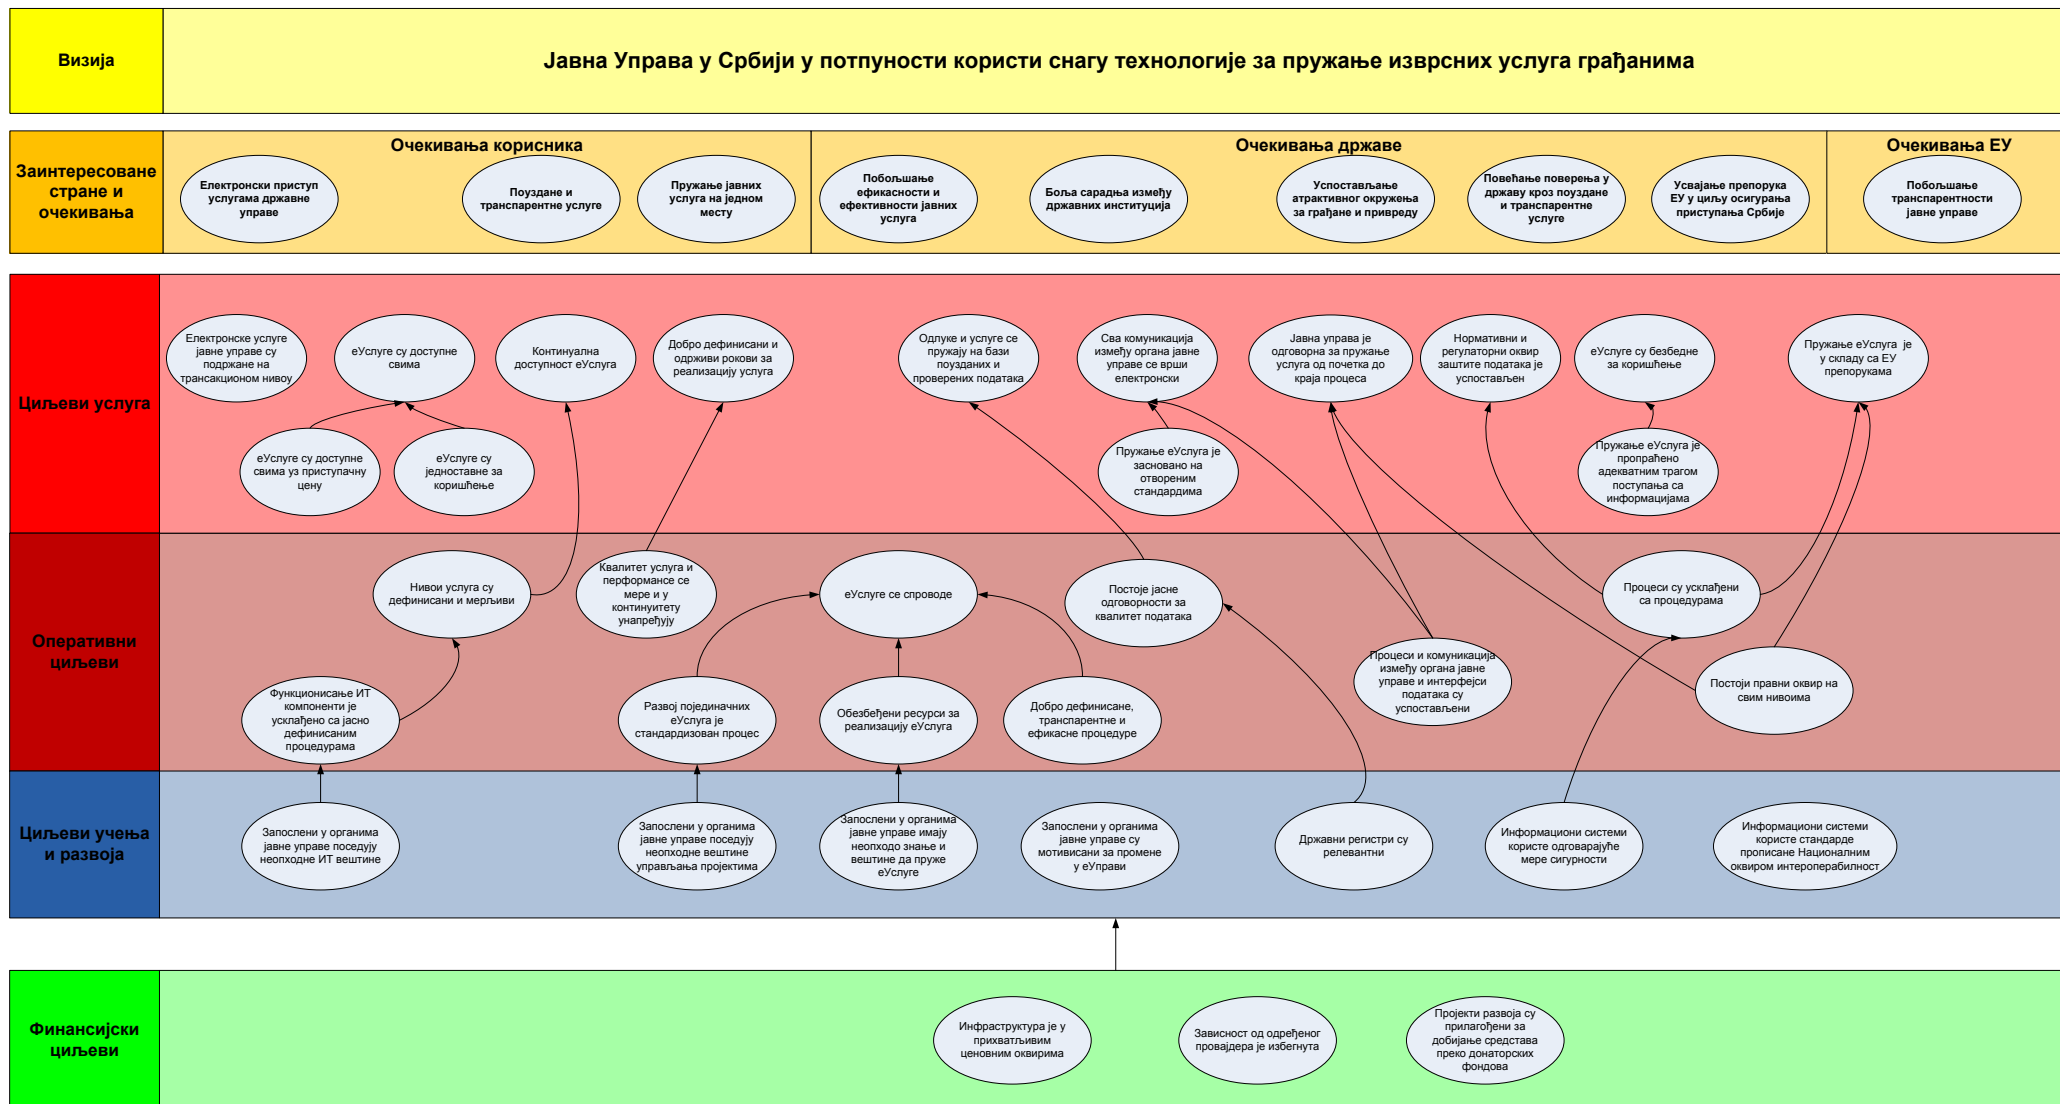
Визија

Јавна Управа у Србији у потпуности користи снагу технологије за пружање изврсних услуга грађанима

Заинтересоване стране и очекивања

Очекивања корисника

Електронски приступ услугама државне управе

Поуздане и транспарентне услуге

Пружање јавних услуга на једном месту

Очекивања државе

Побољшање ефикасности и ефективности јавних услуга

Боља сарадња између државних институција

Успостављање атрактивног окружења за грађане и привреду

Повећање поверења у државу кроз поуздане и транспарентне услуге

Усвајање препорука ЕУ у циљу осигурања приступања Србије

Очекивања ЕУ

Побољшање транспарентности јавне управе

Циљеви услуга

Електронске услуге јавне управе су подржане на трансакционом нивоу

еУслуге су доступне свима

Континуална доступност еУслуга

Добро дефинисани и одрживи рокови за реализацију услуга

Одлуке и услуге се пружају на бази поузданих и проверених података

Сва комуникација између органа јавне управе се врши електронски

Јавна управа је одговорна за пружање услуга од почетка до краја процеса

Нормативни и регулаторни оквир заштите података је успостављен

еУслуге су безбедне за коришћење

Пружање еУслуга је у складу са ЕУ препорукама

еУслуге су доступне свима уз приступачну цену

еУслуге су једноставне за коришћење

Пружање еУслуга је засновано на отвореним стандардима

Пружање еУслуга је пропраћено адекватним трагом поступања са информацијама

Оперативни циљеви

Нивои услуга су дефинисани и мерљиви

Квалитет услуга и перформансе се мере и у континуитету унапређују

еУслуге се спроводе

Постоје јасне одговорности за квалитет података

Процеси су усклађени са процедурама

Процеси и комуникација између органа јавне управе и интерфејси података су успостављени

Постоји правни оквир на свим нивоима

Функционисање ИТ компоненти је усклађено са јасно дефинисаним процедурама

Развој појединачних еУслуга је стандардизован процес

Обезбеђени ресурси за реализацију еУслуга

Добро дефинисане, транспарентне и ефикасне процедуре

Циљеви учења и развоја

Запослени у органима јавне управе поседују неопходне ИТ вештине

Запослени у органима јавне управе поседују неопходне вештине управљања пројектима

Запослени у органима јавне управе имају неопходно знање и вештине да пруже еУслуге

Запослени у органима јавне управе су мотивисани за промене у еУправи

Државни регистри су релевантни

Информациони системи користе одговарајуће мере сигурности

Информациони системи користе стандарде прописане Националним оквиром интероперабилност

Финансијски циљеви

Инфраструктура је у прихватљивим ценовним оквирима

Зависност од одређеног провајдера је избегнута

Пројекти развоја су прилагођени за добијање средстава преко донаторских фондова